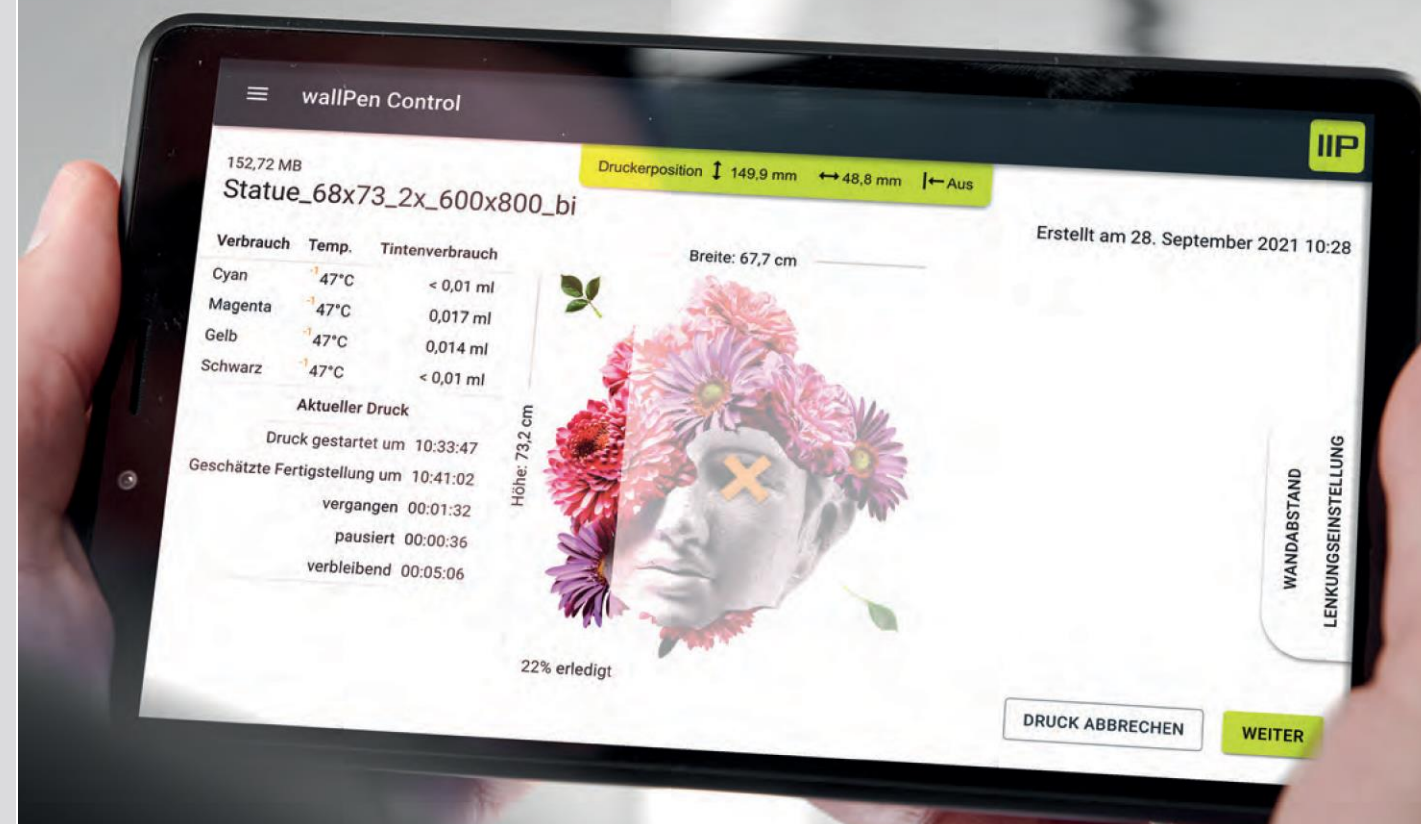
wallPen Control

IIP

152,72 MB
Statue_68x73_2x_600x800_bi

Druckerposition ↕ 149,9 mm ↔ 48,8 mm |← Aus

Erstellt am 28. September 2021 10:28

| Verbrauch | Temp. | Tintenverbrauch |
|---|---|---|
| Cyan | $^{-1}$47°C | < 0,01 ml |
| Magenta | $^{-1}$47°C | 0,017 ml |
| Gelb | $^{-1}$47°C | 0,014 ml |
| Schwarz | $^{-1}$47°C | < 0,01 ml |

Aktueller Druck
Druck gestartet um 10:33:47
Geschätzte Fertigstellung um 10:41:02
vergangen 00:01:32
pausiert 00:00:36
verbleibend 00:05:06

Breite: 67,7 cm
Höhe: 73,2 cm

22% erledigt

WANDABSTAND
LENKUNGSEINSTELLUNG

DRUCK ABBRECHEN
WEITER